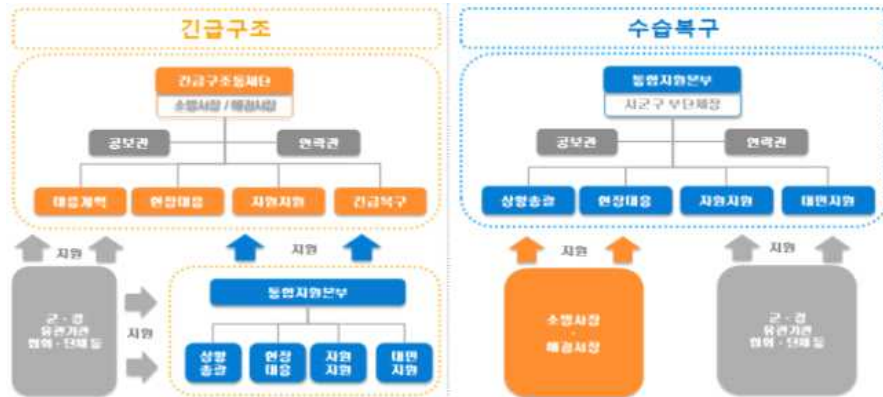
긴급구조

긴급구조통제단
소방서장 / 해경서장

공보관
연락관

대응계획
현장대응
자원지원
긴급복구

지원
지원

군 · 경
유관기관
협회 · 단체 등

지원

통합지원본부

상황총괄
현장대응
자원지원
대민지원

수습복구

통합지원본부
시군구 부단체장

공보관
연락관

상황총괄
현장대응
자원지원
대민지원

지원
지원

소방서장
·
해경서장

군 · 경
유관기관
협회 · 단체 등